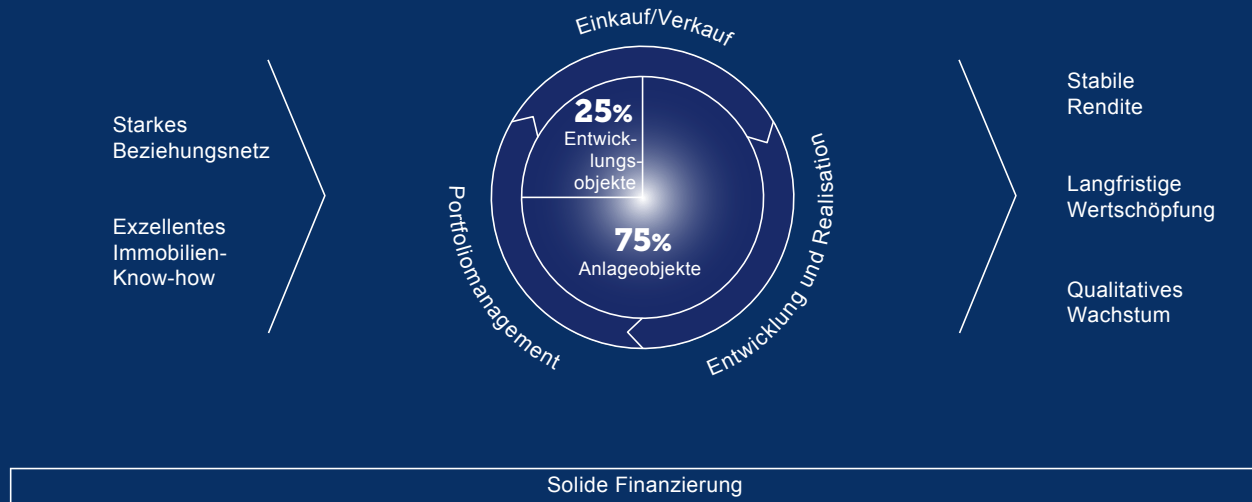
Starkes Beziehungsnetz

Exzellentes Immobilien-Know-how

Einkauf/Verkauf

25%
Entwicklungsobjekte

75%
Anlageobjekte

Portfoliomanagement

Entwicklung und Realisation

Stabile Rendite

Langfristige Wertschöpfung

Qualitatives Wachstum

Solide Finanzierung